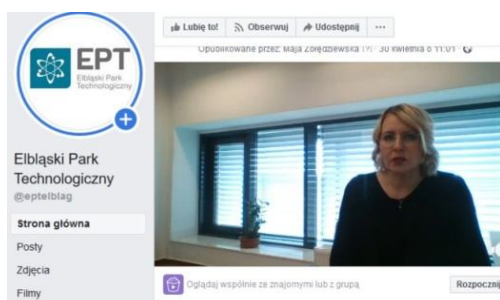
EPT
Elbląski Park Technologiczny

Elbląski Park Technologiczny
@eptelblag

Strona główna
Posty
Zdjęcia
Filmy

Lubię to! Obserwuj Udostępnij ···

Opublikowane przez: Maja Zgrędzewska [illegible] · 30 kwietnia o 11:01 ·

Oglądaj wspólnie ze znajomymi lub z grupą

Rozpocznij